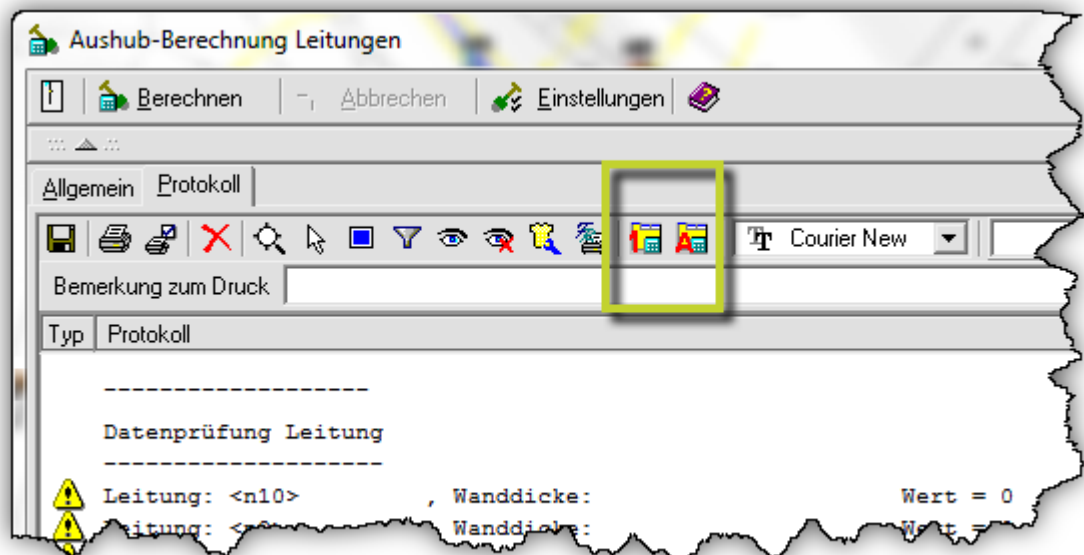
Aushub-Berechnung Leitungen

Berechnen Abbrechen Einstellungen

Allgemein Protokoll

Courier New

Bemerkung zum Druck

| Typ | Protokoll |
|---|---|

-------------------

Datenprüfung Leitung

--------------------

Leitung: <n10> , Wanddicke: Wert = 0

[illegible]eitung: <n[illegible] , Wanddicke: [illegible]ert = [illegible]